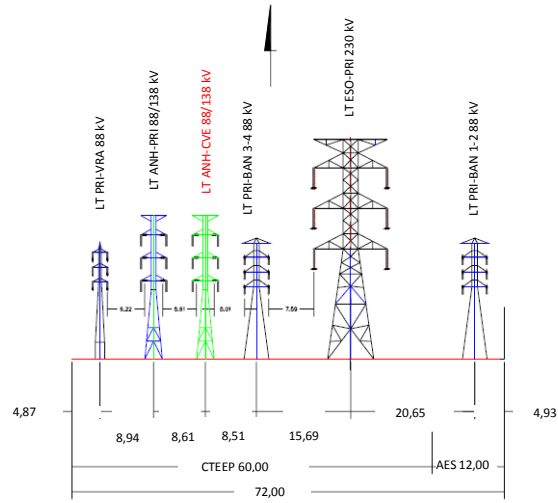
LT PRI-VRA 88 kV

LT ANH-PRI 88/138 kV

LT ANH-CVE 88/138 kV

LT PRI-BAN 3-4 88 kV

LT ESO-PRI 230 kV

LT PRI-BAN 1-2 88 kV

6,22

5,91

5,01

7,59

4,87

8,94

8,61

8,51

15,69

20,65

4,93

CTEEP 60,00

AES 12,00

72,00